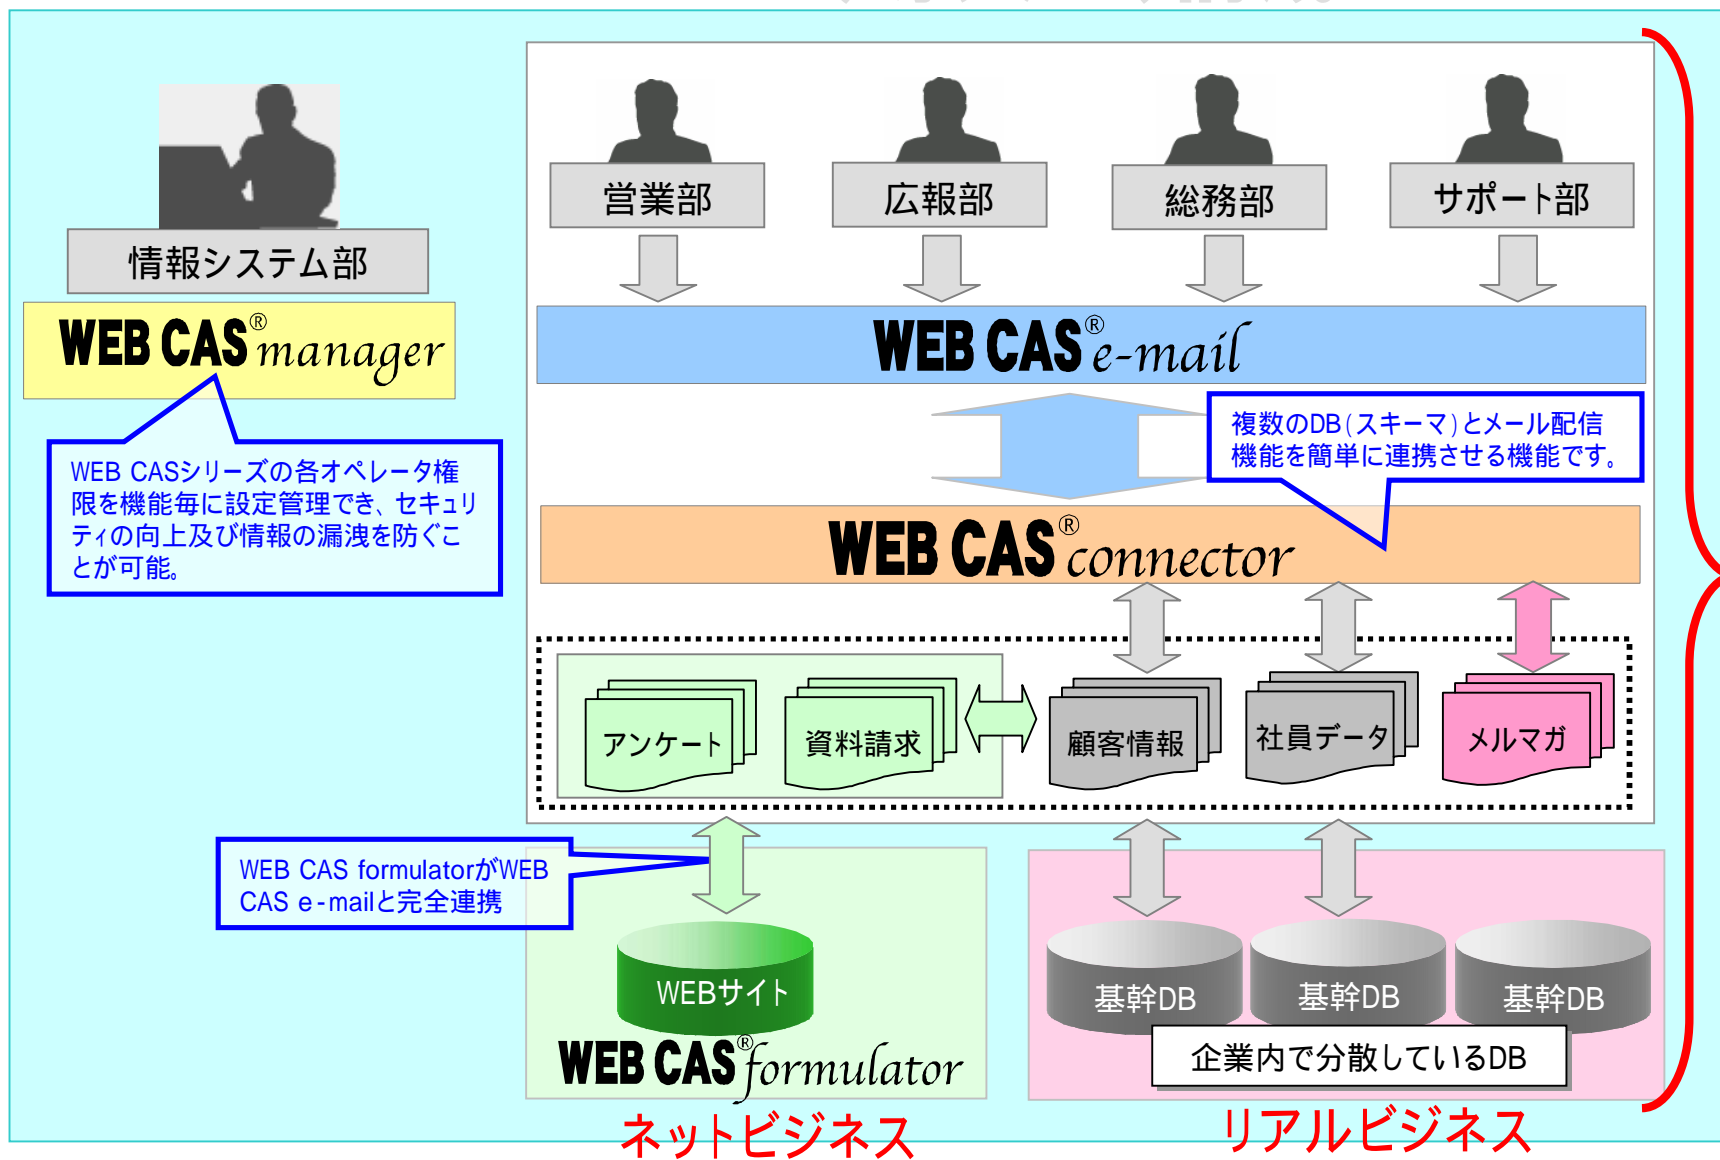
情報システム部

WEB CAS® manager

WEB CASシリーズの各オペレータ権限を機能毎に設定管理でき、セキュリティの向上及び情報の漏洩を防ぐことが可能。

営業部

広報部

総務部

サポート部

WEB CAS® e-mail

複数のDB(スキーマ)とメール配信機能を簡単に連携させる機能です。

WEB CAS® connector

アンケート

資料請求

顧客情報

社員データ

メルマガ

WEB CAS formulatorがWEB CAS e-mailと完全連携

WEBサイト

WEB CAS® formulator

基幹DB

基幹DB

基幹DB

企業内で分散しているDB

ネットビジネス

リアルビジネス